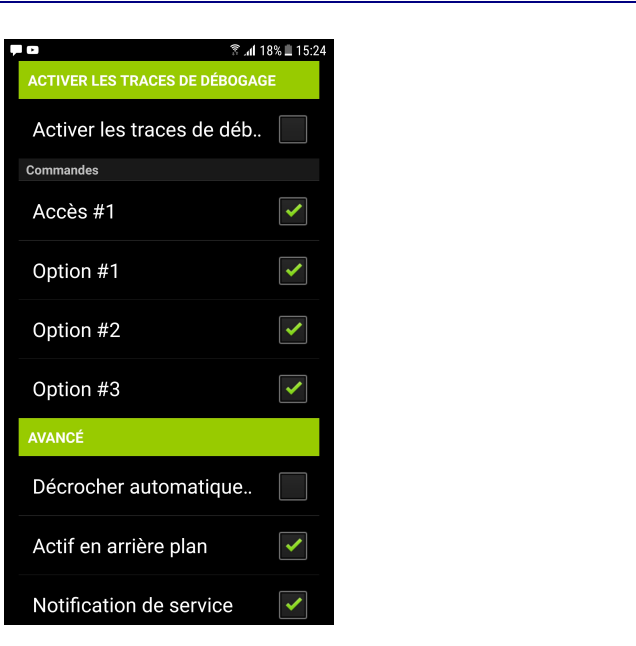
18% 15:24

ACTIVER LES TRACES DE DÉBOGAGE

Activer les traces de déb..

Commandes

Accès #1

Option #1

Option #2

Option #3

AVANCÉ

Décrocher automatique..

Actif en arrière plan

Notification de service